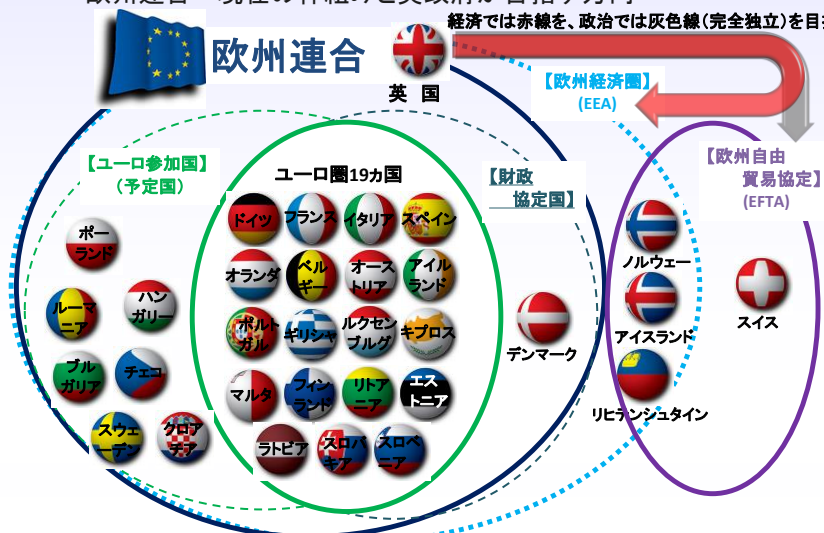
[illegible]

経済では赤線を、政治では灰色線(完全独立)を目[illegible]

欧州連合

英国

【欧州経済圏】(EEA)

【ユーロ参加国】(予定国)

ユーロ圏19カ国

【財政協定国】

【欧州自由貿易協定】(EFTA)

ポーランド

ルーマニア

ハンガリー

ブルガリア

チェコ

スウェーデン

クロアチア

ドイツ

フランス

イタリア

スペイン

オランダ

ベルギー

オーストリア

アイルランド

ポルトガル

ギリシャ

ルクセンブルグ

キプロス

マルタ

フィンランド

リトアニア

エストニア

ラトビア

スロバキア

スロベニア

デンマーク

ノルウェー

アイスランド

リヒテンシュタイン

スイス